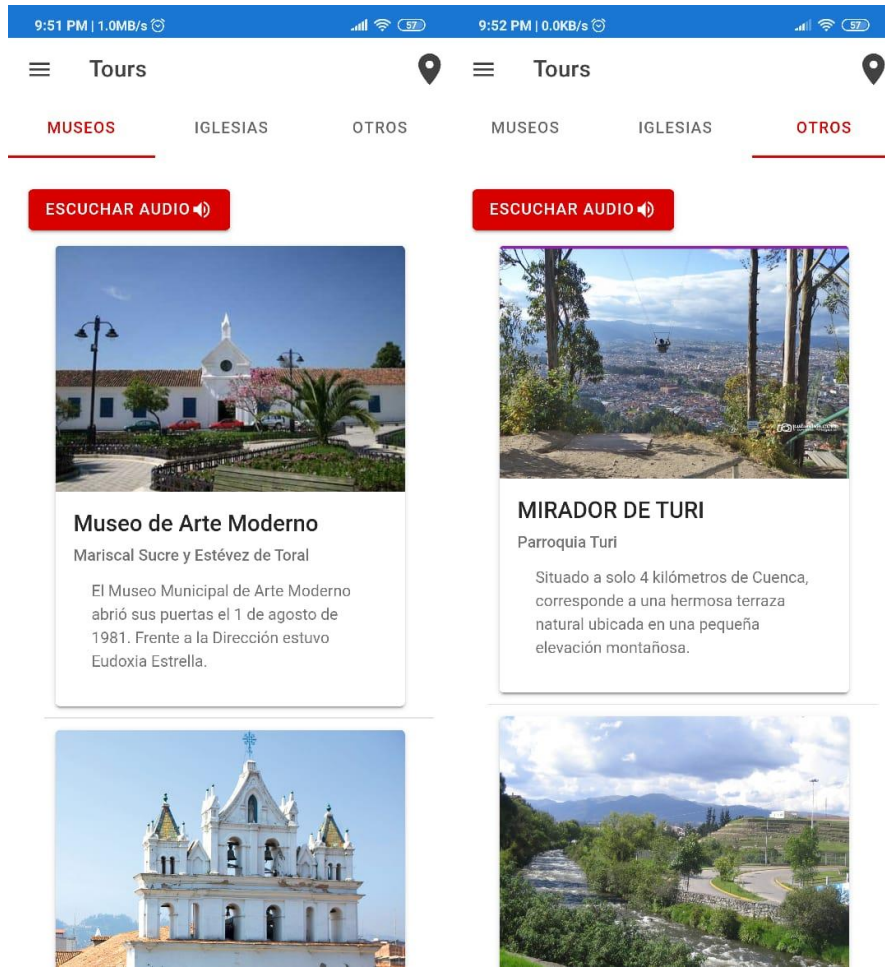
9:51 PM | 1.0MB/s 57

Tours

MUSEOS IGLESIAS OTROS

ESCUCHAR AUDIO

Museo de Arte Moderno

Mariscal Sucre y Estévez de Toral

El Museo Municipal de Arte Moderno abrió sus puertas el 1 de agosto de 1981. Frente a la Dirección estuvo Eudoxia Estrella.

9:52 PM | 0.0KB/s 57

Tours

MUSEOS IGLESIAS OTROS

ESCUCHAR AUDIO

MIRADOR DE TURI

Parroquia Turi

Situado a solo 4 kilómetros de Cuenca, corresponde a una hermosa terraza natural ubicada en una pequeña elevación montañosa.